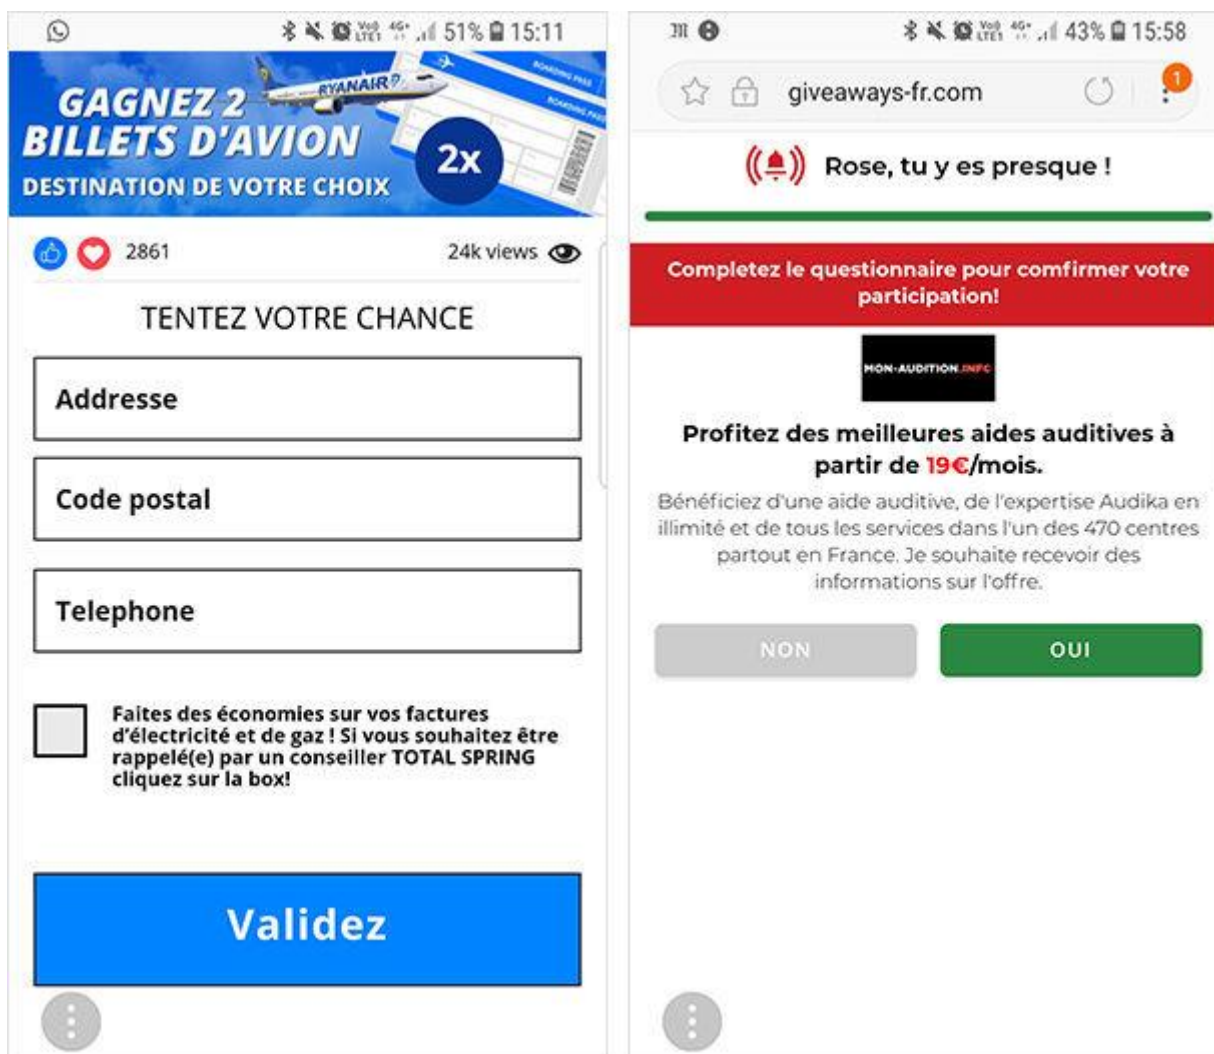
51% 15:11

GAGNEZ 2 BILLETS D'AVION

RYANAIR

DESTINATION DE VOTRE CHOIX

2x

2861

24k views

TENTEZ VOTRE CHANCE

Addresse

Code postal

Telephone

Faites des économies sur vos factures d'électricité et de gaz ! Si vous souhaitez être rappelé(e) par un conseiller TOTAL SPRING cliquez sur la box!

Validez

43% 15:58

giveaways-fr.com

1

Rose, tu y es presque !

Completez le questionnaire pour comfirmer votre participation!

MON-AUDITION.INFO

Profitez des meilleures aides auditives à partir de 19€/mois.

Bénéficiez d'une aide auditive, de l'expertise Audika en illimité et de tous les services dans l'un des 470 centres partout en France. Je souhaite recevoir des informations sur l'offre.

NON

OUI